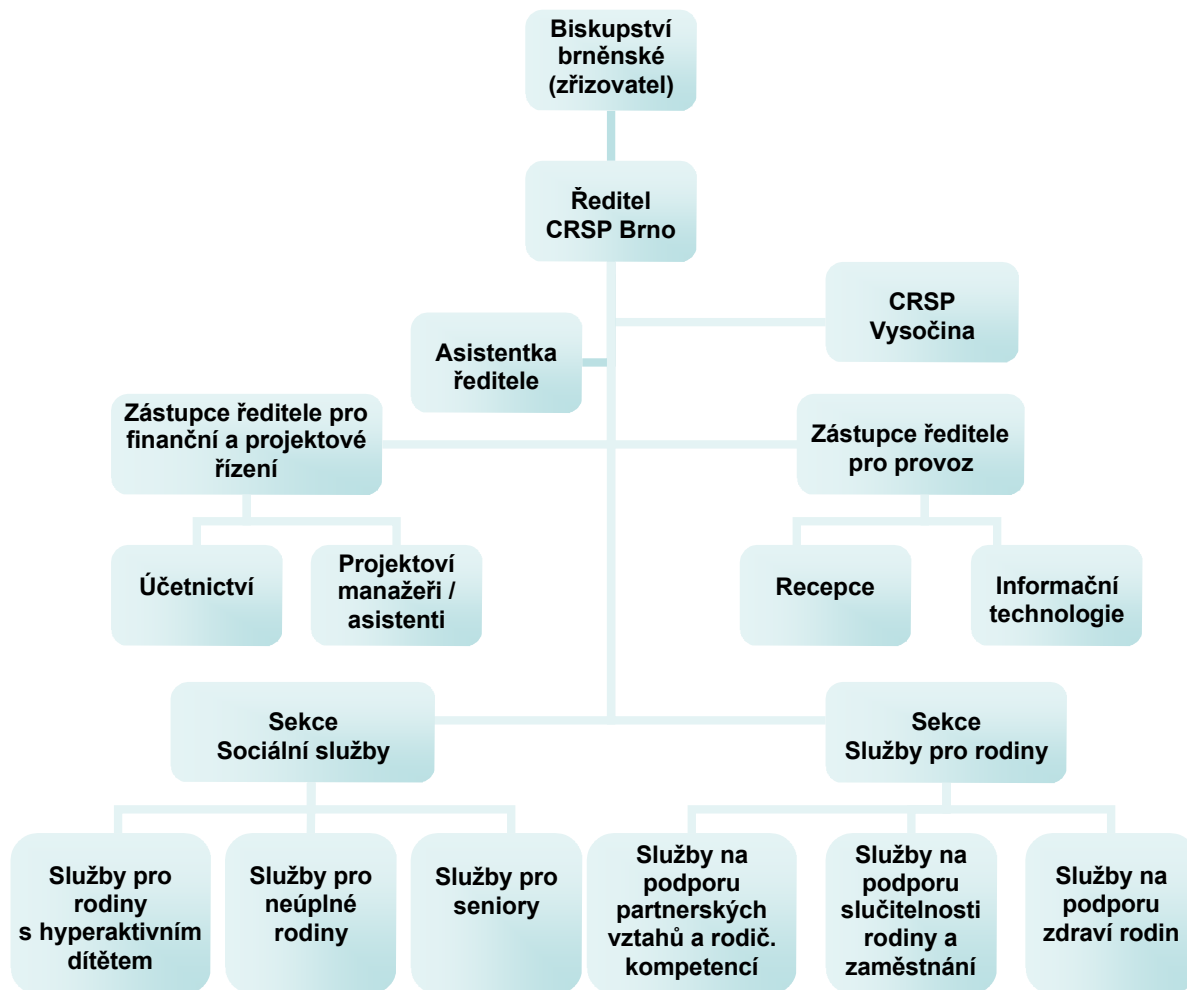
Biskupství brněnské (zřizovatel)

Ředitel CRSP Brno

CRSP Vysočina

Asistentka ředitele

Zástupce ředitele pro finanční a projektové řízení

Zástupce ředitele pro provoz

Účetnictví

Projektoví manažeři / asistenti

Recepce

Informační technologie

Sekce Sociální služby

Sekce Služby pro rodiny

Služby pro rodiny s hyperaktivním dítětem

Služby pro neúplné rodiny

Služby pro seniory

Služby na podporu partnerských vztahů a rodič. kompetencí

Služby na podporu slučitelnosti rodiny a zaměstnání

Služby na podporu zdraví rodin